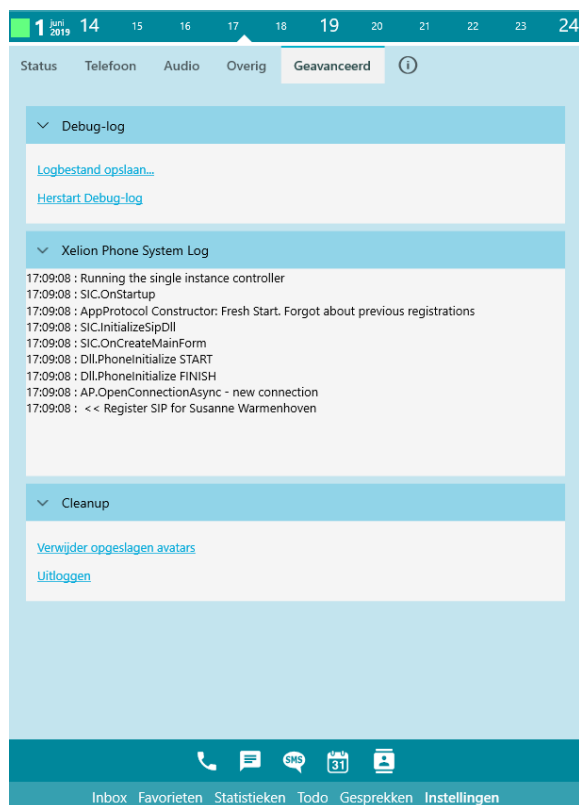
1 juni 2019 14 15 16 17 18 19 20 21 22 23 24

Status Telefoon Audio Overig Geavanceerd ⓘ

Debug-log

Logbestand opslaan...

Herstart Debug-log

Xelion Phone System Log

17:09:08 : Running the single instance controller
17:09:08 : SIC.OnStartup
17:09:08 : AppProtocol Constructor: Fresh Start. Forgot about previous registrations
17:09:08 : SIC.InitializeSipDll
17:09:08 : SIC.OnCreateMainForm
17:09:08 : Dll.PhoneInitialize START
17:09:08 : Dll.PhoneInitialize FINISH
17:09:08 : AP.OpenConnectionAsync - new connection
17:09:08 : << Register SIP for Susanne Warmenhoven

Cleanup

Verwijder opgeslagen avatars

Uitloggen

SMS 31

Inbox Favorieten Statistieken Todo Gesprekken Instellingen